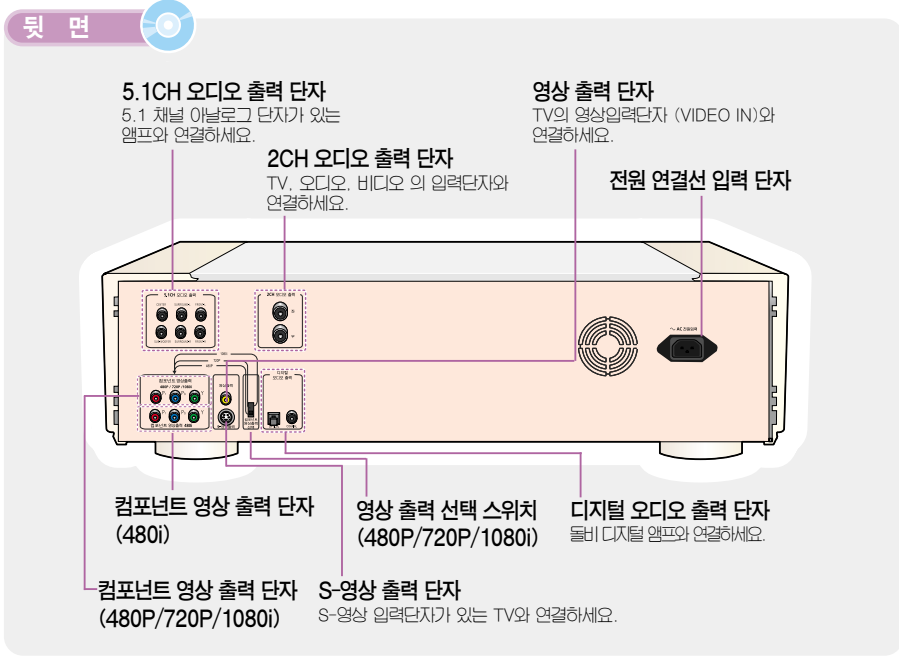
뒷 면

5.1CH 오디오 출력 단자
5.1 채널 아날로그 단자가 있는 앰프와 연결하세요.

영상 출력 단자
TV의 영상입력단자 (VIDEO IN)와 연결하세요.

2CH 오디오 출력 단자
TV, 오디오, 비디오 의 입력단자와 연결하세요.

전원 연결선 입력 단자

5.1CH 오디오 출력

2CH 오디오 출력

~ AC 전원입력

컴포넌트 영상출력
480P / 720P / 1080i

컴포넌트 영상출력 480i

디지털 오디오 출력

컴포넌트 영상 출력 단자
(480i)

영상 출력 선택 스위치
(480P/720P/1080i)

디지털 오디오 출력 단자
돌비 디지털 앰프와 연결하세요.

컴포넌트 영상 출력 단자
(480P/720P/1080i)

S-영상 출력 단자
S-영상 입력단자가 있는 TV와 연결하세요.